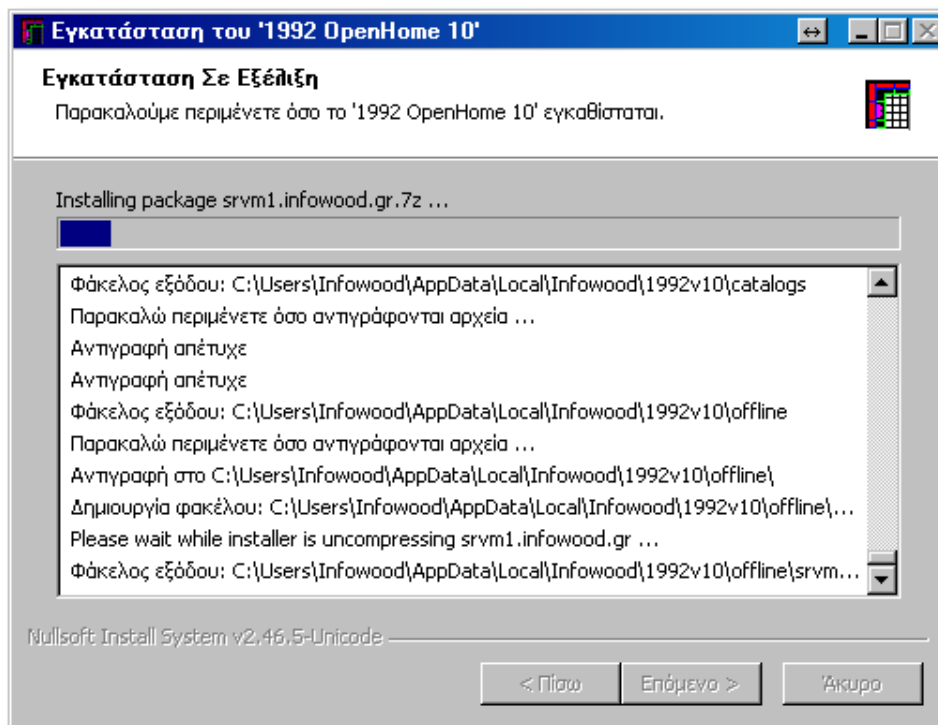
Εγκατάσταση του '1992 OpenHome 10'

Εγκατάσταση Σε Εξέλιξη

Παρακαλούμε περιμένετε όσο το '1992 OpenHome 10' εγκαθίσταται.

Installing package srvm1.infowood.gr.7z ...

Φάκελος εξόδου: C:\Users\Infowood\AppData\Local\Infowood\1992v10\catalogs
Παρακαλώ περιμένετε όσο αντιγράφονται αρχεία ...
Αντιγραφή απέτυχε
Αντιγραφή απέτυχε
Φάκελος εξόδου: C:\Users\Infowood\AppData\Local\Infowood\1992v10\offline
Παρακαλώ περιμένετε όσο αντιγράφονται αρχεία ...
Αντιγραφή στο C:\Users\Infowood\AppData\Local\Infowood\1992v10\offline\
Δημιουργία φακέλου: C:\Users\Infowood\AppData\Local\Infowood\1992v10\offline\...
Please wait while installer is uncompressing srvm1.infowood.gr ...
Φάκελος εξόδου: C:\Users\Infowood\AppData\Local\Infowood\1992v10\offline\srvm...

Nullsoft Install System v2.46.5-Unicode

< Πίσω    Επόμενο >    Άκυρο